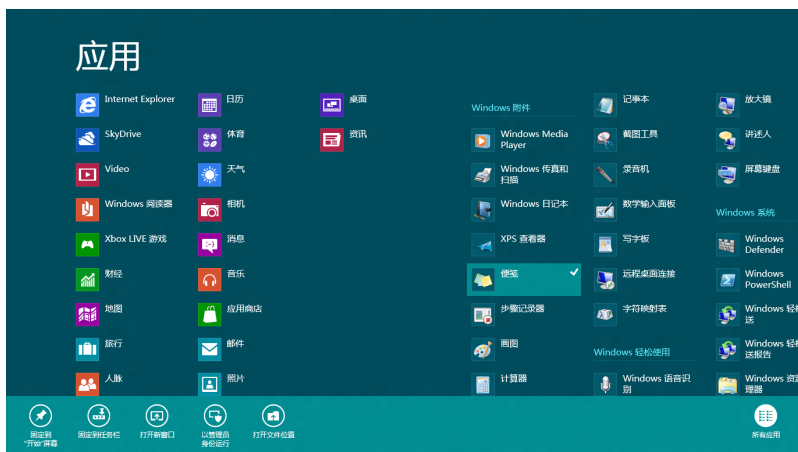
应用

Internet Explorer
SkyDrive
Video
Windows 阅读器
Xbox LIVE 游戏
财经
地图
旅行
人脉

日历
体育
天气
相机
消息
音乐
应用商店
邮件
照片

桌面
资讯

Windows 附件
Windows Media Player
Windows 传真和扫描
Windows 日记本
XPS 查看器
便笺
步骤记录器
画图
计算器

记事本
截图工具
录音机
数学输入面板
写字板
远程桌面连接
字符映射表
Windows 轻松使用
Windows 语音识别

放大镜
讲述人
屏幕键盘
Windows 系统
Windows Defender
Windows PowerShell
Windows 轻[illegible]送
Windows 轻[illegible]送报告
Windows 资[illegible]理器

固定到"开始"屏幕
固定到任务栏
打开新窗口
以管理员身份运行
打开文件位置
所有应用